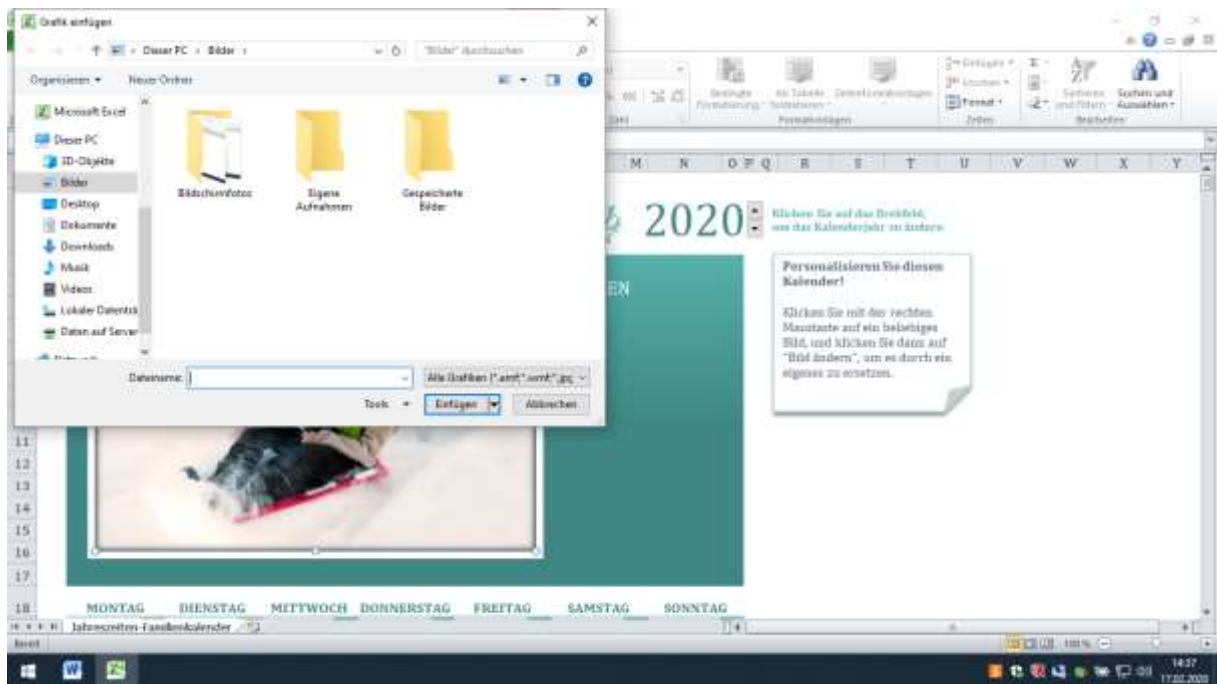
Grafik einfügen

Dieser PC › Bilder ›

"Bilder" durchsuchen

Organisieren ▾ Neuer Ordner

Microsoft Excel
Dieser PC
3D-Objekte
Bilder
Desktop
Dokumente
Downloads
Musik
Videos
Lokaler Datenträ
Daten auf Server

Bildschirmfotos
Eigene Aufnahmen
Gespeicherte Bilder

Dateiname:
Alle Grafiken (*.emf;*.wmf;*.jpg;
Tools ▾
Einfügen
Abbrechen

Bedingte Formatierung
Als Tabelle formatieren
Zellenformatvorlagen
Formatvorlagen
Einfügen
Löschen
Format
Zellen
Sortieren und Filtern
Suchen und Auswählen
Bearbeiten

M N O P Q R S T U V W X Y

2020

Klicken Sie auf das Drehfeld, um das Kalenderjahr zu ändern.

EN

Personalisieren Sie diesen Kalender!

Klicken Sie mit der rechten Maustaste auf ein beliebiges Bild, und klicken Sie dann auf "Bild ändern", um es durch ein eigenes zu ersetzen.

11
12
13
14
15
16
17
18

MONTAG DIENSTAG MITTWOCH DONNERSTAG FREITAG SAMSTAG SONNTAG

Jahreszeiten-Familienkalender

Bereit

100 %

14:37
17.02.2020